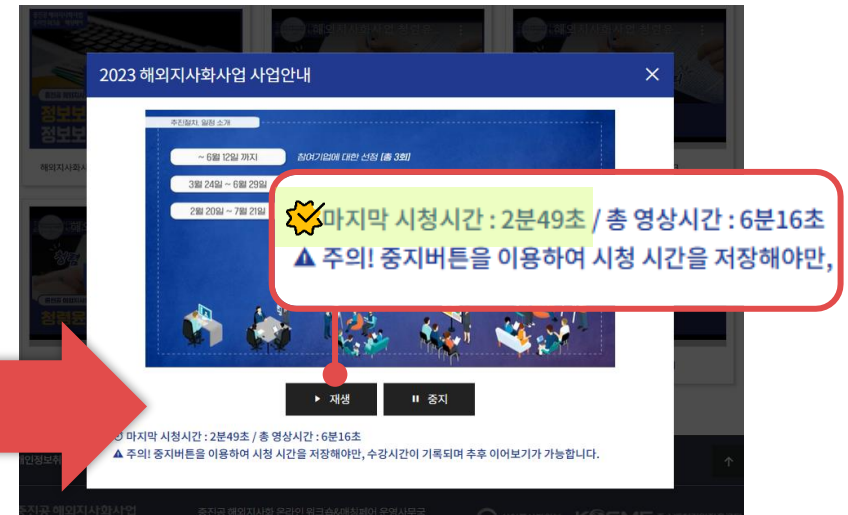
2023 해외지사화사업 사업안내

추진절차, 일정 소개

~ 6월 12일 까지
참여기업에 대한 선정 [총 3회]

3월 24일 ~ 6월 29일

2월 20일 ~ 7월 21일

마지막 시청시간 : 2분49초 / 총 영상시간 : 6분16초

▲ 주의! 중지버튼을 이용하여 시청 시간을 저장해야만,

▶ 재생
❚❚ 중지

마지막 시청시간 : 2분49초 / 총 영상시간 : 6분16초

▲ 주의! 중지버튼을 이용하여 시청 시간을 저장해야만, 수강시간이 기록되며 추후 이어보기가 가능합니다.

해외지사화사

정보보
정보보

개인정보처

중진공 해외지사화사업